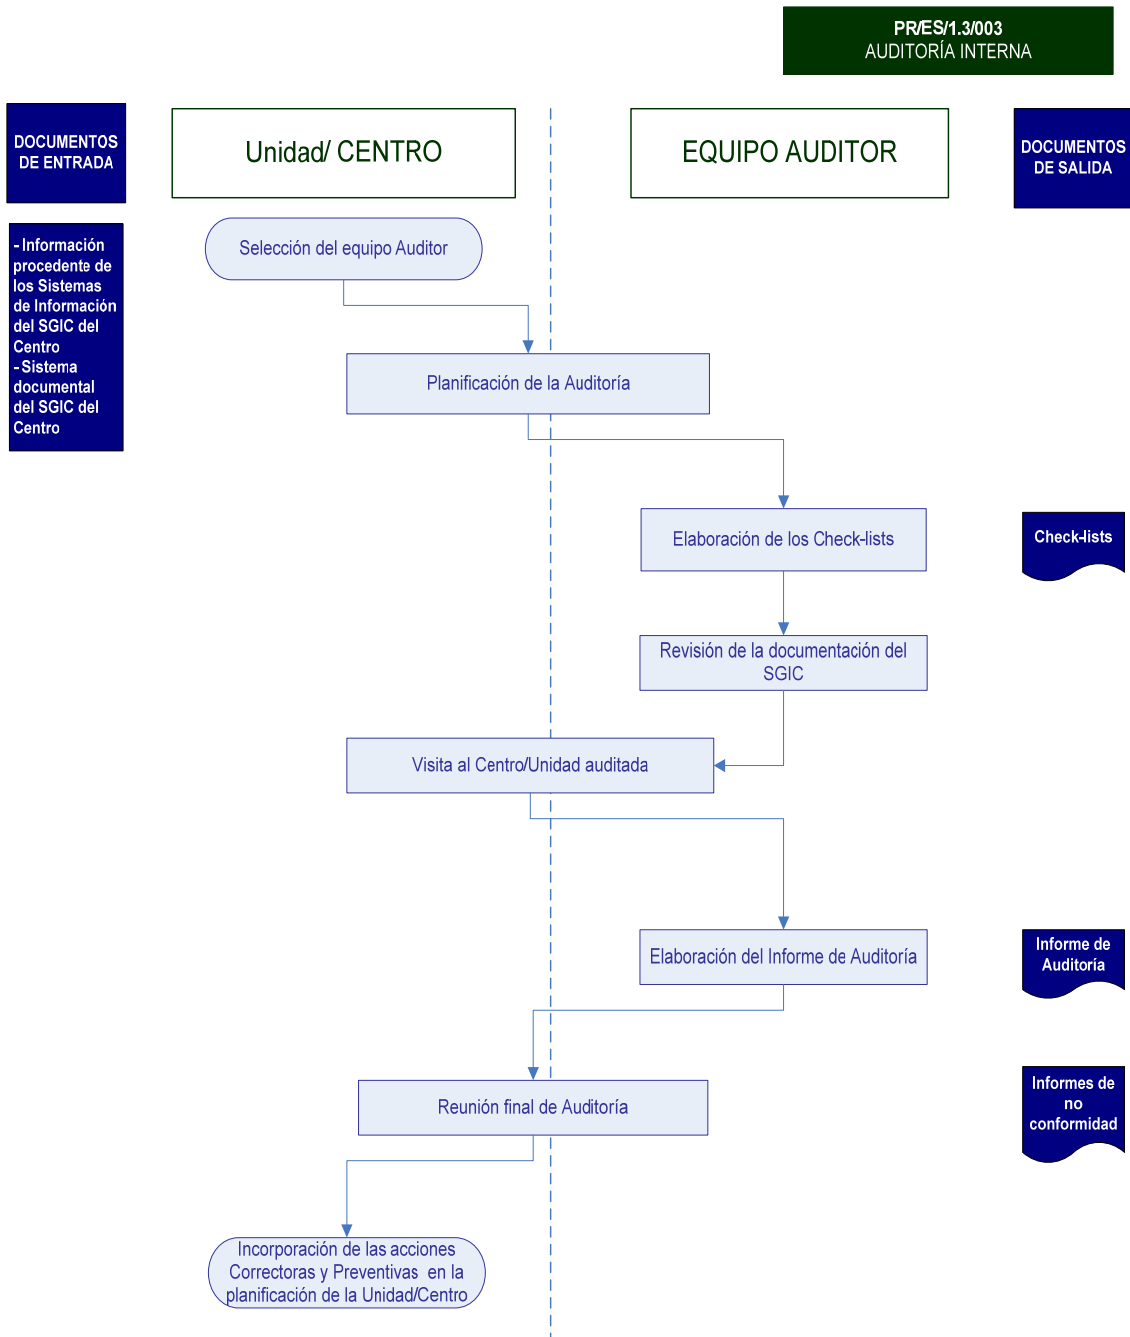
PR/ES/1.3/003
AUDITORÍA INTERNA

DOCUMENTOS DE ENTRADA

Unidad/ CENTRO

EQUIPO AUDITOR

DOCUMENTOS DE SALIDA

- Información procedente de los Sistemas de Información del SGIC del Centro
- Sistema documental del SGIC del Centro

Selección del equipo Auditor

Planificación de la Auditoría

Elaboración de los Check-lists

Check-lists

Revisión de la documentación del SGIC

Visita al Centro/Unidad auditada

Elaboración del Informe de Auditoría

Informe de Auditoría

Reunión final de Auditoría

Informes de no conformidad

Incorporación de las acciones Correctoras y Preventivas en la planificación de la Unidad/Centro